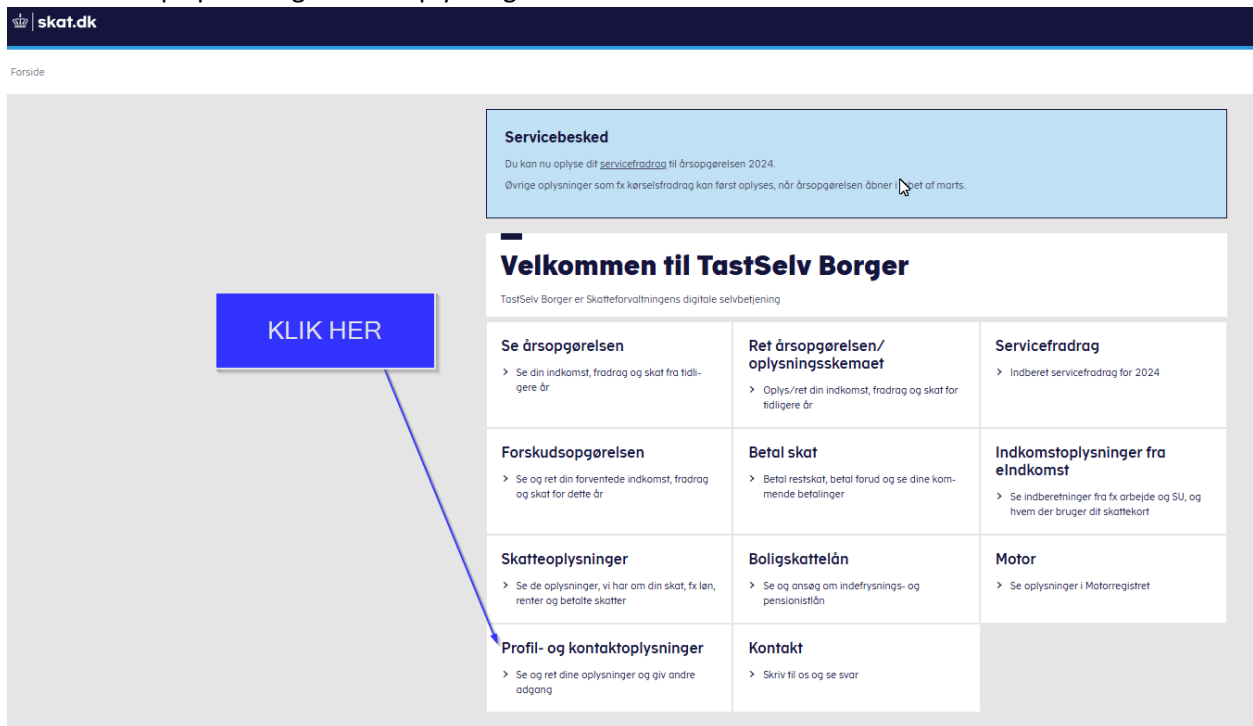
skat.dk

Forside

Servicebesked

Du kan nu oplyse dit servicefradrag til årsopgørelsen 2024.

Øvrige oplysninger som fx kørselsfradrag kan først oplyses, når årsopgørelsen åbner i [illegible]et af marts.

Velkommen til TastSelv Borger

TastSelv Borger er Skatteforvaltningens digitale selvbetjening

KLIK HER

| Se årsopgørelsen<br>> Se din indkomst, fradrag og skat fra tidligere år | Ret årsopgørelsen/ oplysningsskemaet<br>> Oplys/ret din indkomst, fradrag og skat for tidligere år | Servicefradrag<br>> Indberet servicefradrag for 2024 |
|---|---|---|
| Forskudsopgørelsen<br>> Se og ret din forventede indkomst, fradrag og skat for dette år | Betal skat<br>> Betal restskat, betal forud og se dine kommende betalinger | Indkomstoplysninger fra eIndkomst<br>> Se indberetninger fra fx arbejde og SU, og hvem der bruger dit skattekort |
| Skatteoplysninger<br>> Se de oplysninger, vi har om din skat, fx løn, renter og betalte skatter | Boligskattelån<br>> Se og ansøg om indefrysnings- og pensionistlån | Motor<br>> Se oplysninger i Motorregistret |
| Profil- og kontaktoplysninger<br>> Se og ret dine oplysninger og giv andre adgang | Kontakt<br>> Skriv til os og se svar | |